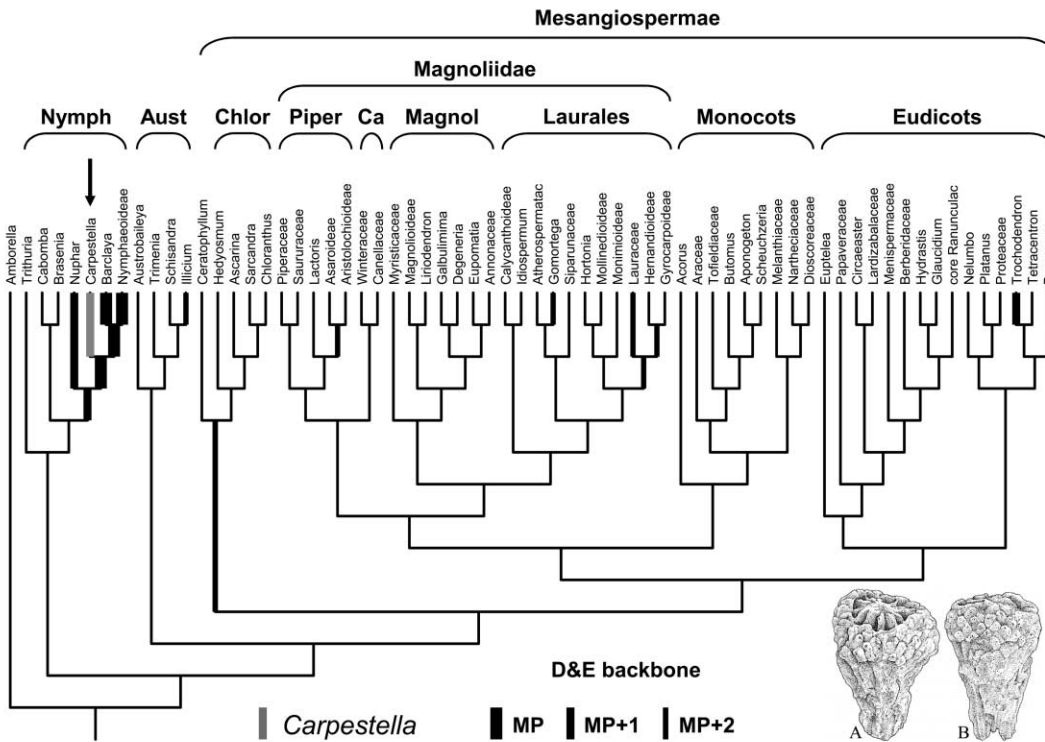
Mesangiospermae

Magnoliidae

Nymph Aust Chlor Piper Ca Magnol Laurales Monocots Eudicots

Amborella
Trithuria
Cabomba
Brasenia
Nuphar
Carpestella
Barclaya
Nymphaeoideae
Austrobaileya
Trimenia
Schisandra
Illicium
Ceratophyllum
Hedyosmum
Ascarina
Sarcandra
Chloranthus
Piperaceae
Sauruaceae
Lactoris
Asaroideae
Aristolochioideae
Winteraceae
Canellaceae
Myristicaceae
Magnolioideae
Liriodendron
Galbulimima
Degeneria
Eupomatia
Annonaceae
Calycanthoideae
Idiospermum
Atherospermatac
Gomortega
Siparunaceae
Hortonia
Mollinedioideae
Monimioideae
Lauraceae
Hernandioideae
Gyrocarpoideae
Acorus
Araceae
Tofieldiaceae
Butomus
Aponogeton
Scheuchzeria
Melanthiaceae
Nartheciaceae
Dioscoreaceae
Eupteiea
Papaveraceae
Circaeaster
Lardizabalaceae
Menispermaceae
Berberidaceae
Hydrastis
Glaucidium
core Ranunculac
Nelumbo
Platanus
Proteaceae
Trochodendron
Tetracentron

D&E backbone

Carpestella MP MP+1 MP+2

A B